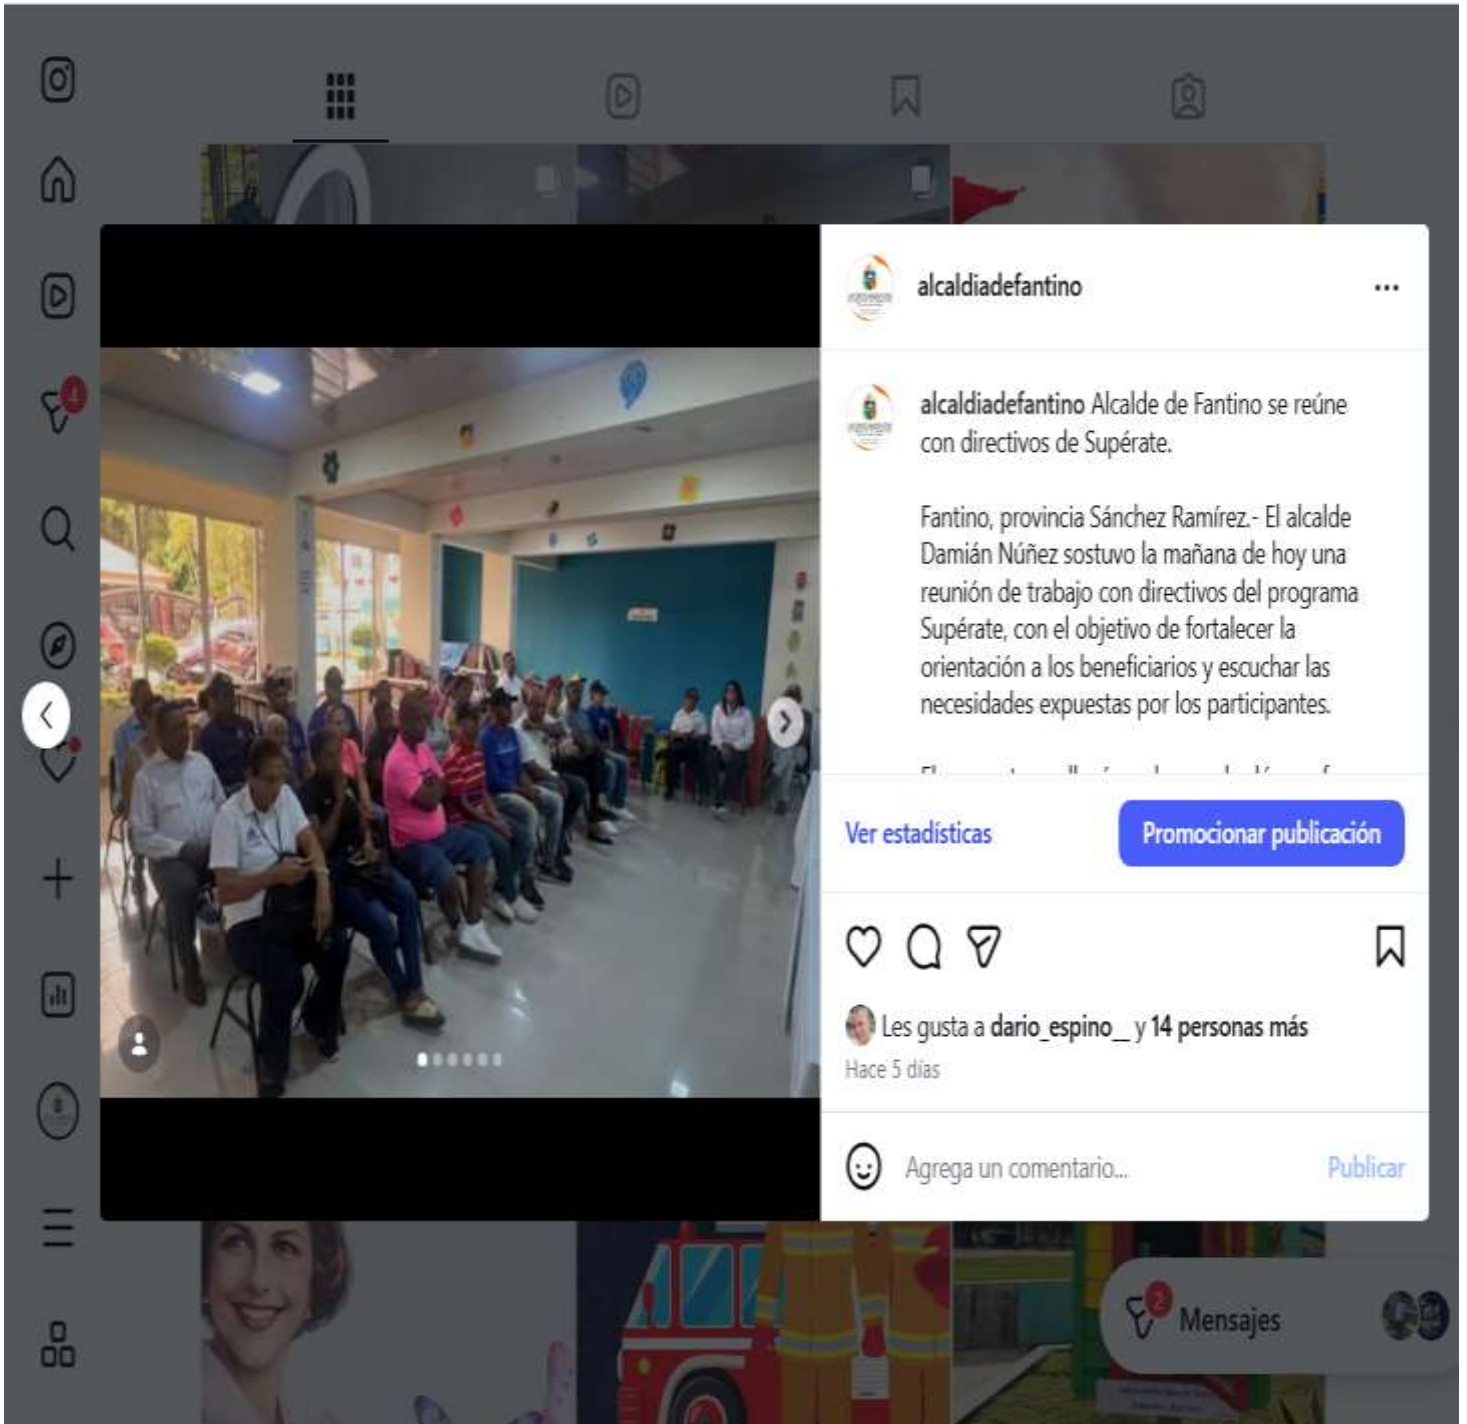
4

alcaldiadefantino ...

alcaldiadefantino Alcalde de Fantino se reúne con directivos de Supérate.

Fantino, provincia Sánchez Ramírez.- El alcalde Damián Núñez sostuvo la mañana de hoy una reunión de trabajo con directivos del programa Supérate, con el objetivo de fortalecer la orientación a los beneficiarios y escuchar las necesidades expuestas por los participantes.

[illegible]

Ver estadísticas

Promocionar publicación

Les gusta a dario_espino_ y 14 personas más

Hace 5 días

Agrega un comentario...

Publicar

2

Mensajes